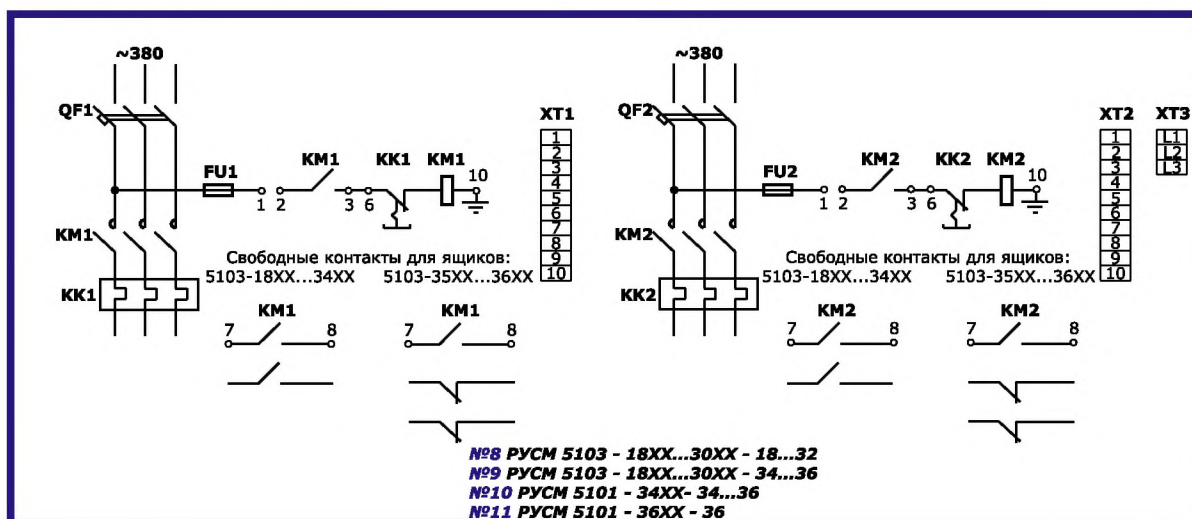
~380

QF1

FU1

KM1 KK1 KM1

1 2 3 6 10

XT1
1
2
3
4
5
6
7
8
9
10

KM1

KK1

Свободные контакты для ящиков:
5103-18XX...34XX 5103-35XX...36XX

KM1
7 8

KM1
7 8

~380

QF2

FU2

KM2 KK2 KM2

1 2 3 6 10

XT2
1
2
3
4
5
6
7
8
9
10

XT3
L1
L2
L3

KM2

KK2

Свободные контакты для ящиков:
5103-18XX...34XX 5103-35XX...36XX

KM2
7 8

KM2
7 8

№8 РУСМ 5103 - 18XX...30XX - 18...32
№9 РУСМ 5103 - 18XX...30XX - 34...36
№10 РУСМ 5101 - 34XX- 34...36
№11 РУСМ 5101 - 36XX - 36